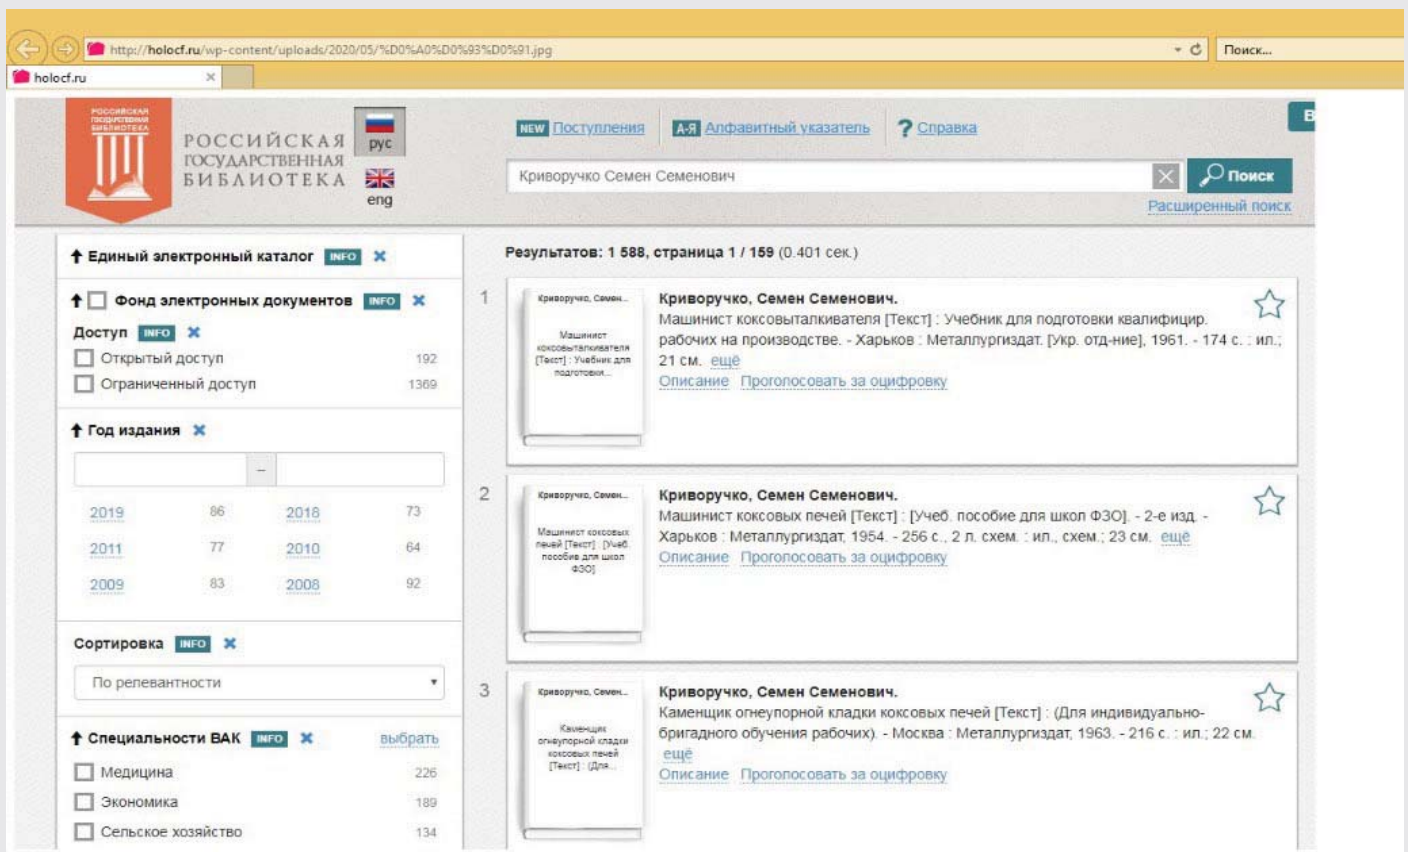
http://holocf.ru/wp-content/uploads/2020/05/%D0%A0%D0%93%D0%91.jpg

Поиск...

holocf.ru

РОССИЙСКАЯ ГОСУДАРСТВЕННАЯ БИБЛИОТЕКА

рус

eng

NEW Поступления

А-Я Алфавитный указатель

? Справка

Криворучко Семен Семенович

Поиск

Расширенный поиск

Единый электронный каталог INFO

Фонд электронных документов INFO

Доступ INFO

Открытый доступ 192

Ограниченный доступ 1369

Год издания

–

| 2019 | 86 | 2018 | 73 |
|---|---|---|---|
| 2011 | 77 | 2010 | 64 |
| 2009 | 83 | 2008 | 92 |

Сортировка INFO

По релевантности

Специальности ВАК INFO выбрать

Медицина 226

Экономика 189

Сельское хозяйство 134

Результатов: 1 588, страница 1 / 159 (0.401 сек.)

1

Криворучко, Семен...

Машинист коксовыталкивателя [Текст] : Учебник для подготовки...

Криворучко, Семен Семенович.

Машинист коксовыталкивателя [Текст] : Учебник для подготовки квалифицир. рабочих на производстве. - Харьков : Металлургиздат. [Укр. отд-ние], 1961. - 174 с. : ил.; 21 см. ещё

Описание Проголосовать за оцифровку

2

Криворучко, Семен...

Машинист коксовых печей [Текст] : [Учеб. пособие для школ ФЗО]

Криворучко, Семен Семенович.

Машинист коксовых печей [Текст] : [Учеб. пособие для школ ФЗО]. - 2-е изд. - Харьков : Металлургиздат, 1954. - 256 с., 2 л. схем. : ил., схем.; 23 см. ещё

Описание Проголосовать за оцифровку

3

Криворучко, Семен...

Каменщик огнеупорной кладки коксовых печей [Текст] : (Для...

Криворучко, Семен Семенович.

Каменщик огнеупорной кладки коксовых печей [Текст] : (Для индивидуально-бригадного обучения рабочих). - Москва : Металлургиздат, 1963. - 216 с. : ил.; 22 см. ещё

Описание Проголосовать за оцифровку